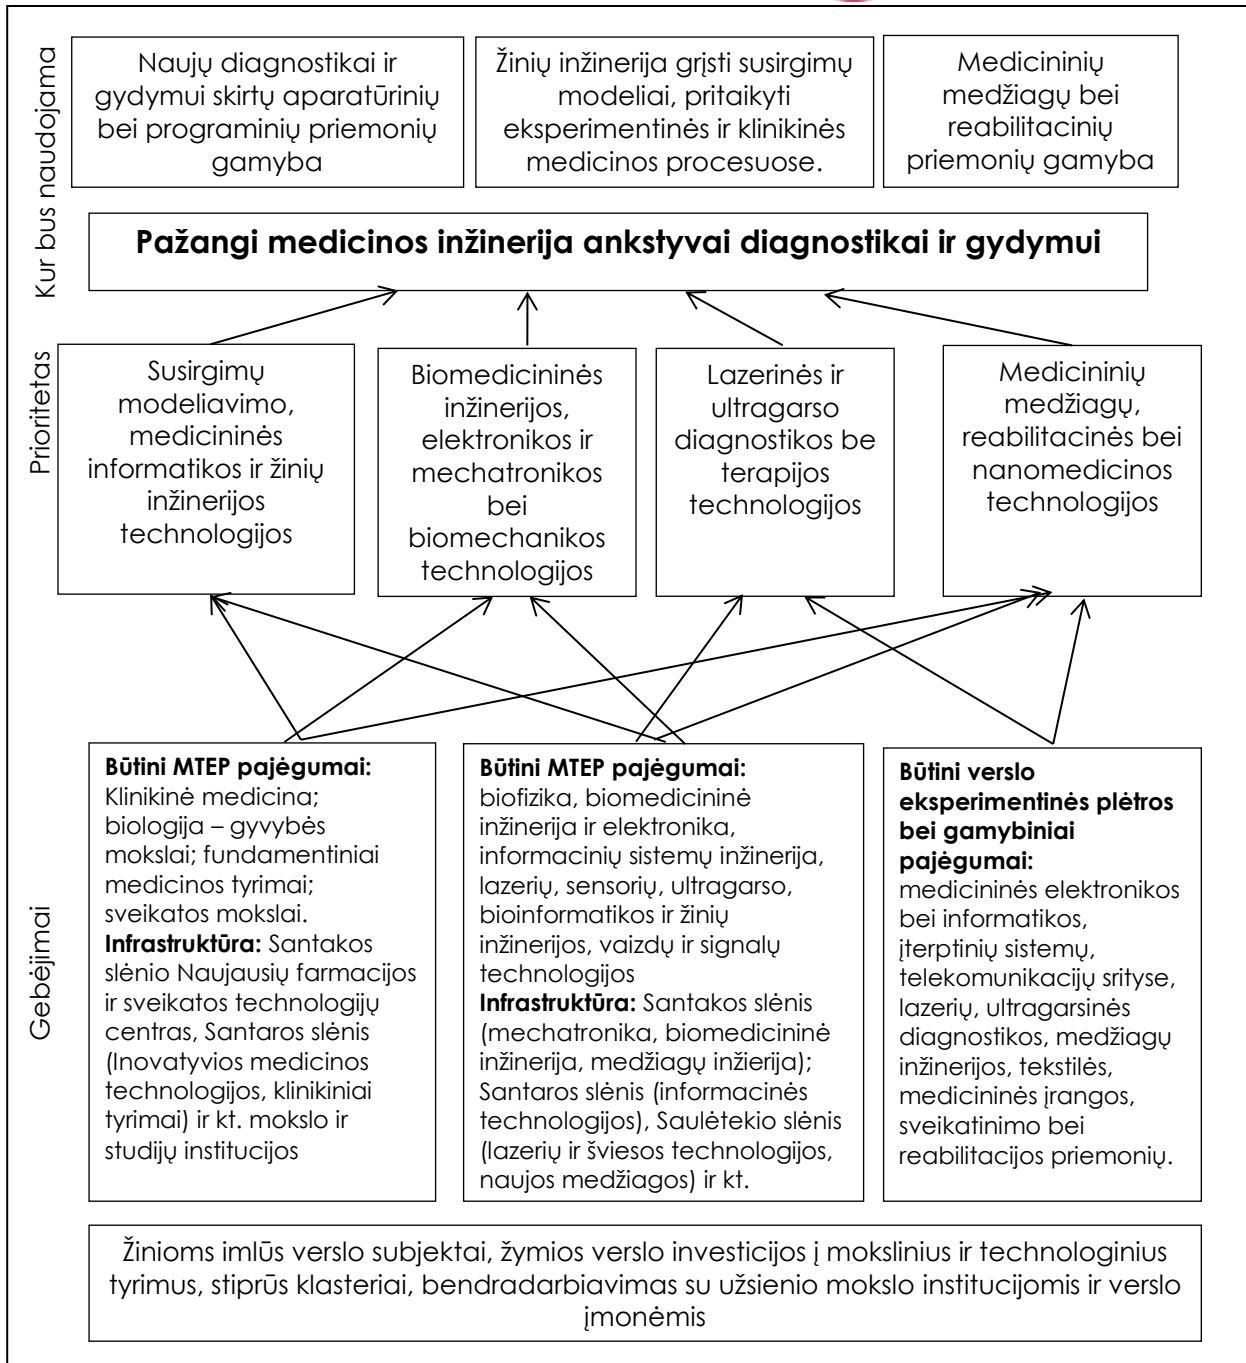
Kur bus naudojama

Naujų diagnostikai ir gydymui skirtų aparatūrinių bei programinių priemonių gamyba

Žinių inžinerija grįsti susirgimų modeliai, pritaikyti eksperimentinės ir klinikinės medicinos procesuose.

Medicininių medžiagų bei reabilitacinių priemonių gamyba

Pažangi medicinos inžinerija ankstyvai diagnostikai ir gydymui

Prioritetas

Susirgimų modeliavimo, medicininės informatikos ir žinių inžinerijos technologijos

Biomedicininės inžinerijos, elektronikos ir mechatronikos bei biomechanikos technologijos

Lazerinės ir ultragarso diagnostikos be terapijos technologijos

Medicininių medžiagų, reabilitacinės bei nanomedicinos technologijos

Gebėjimai

**Būtini MTEP pajėgumai:** Klinikinė medicina; biologija – gyvybės mokslai; fundamentiniai medicinos tyrimai; sveikatos mokslai. **Infrastruktūra:** Santakos slėnio Naujausių farmacijos ir sveikatos technologijų centras, Santaros slėnis (Inovatyvios medicinos technologijos, klinikiniai tyrimai) ir kt. mokslo ir studijų institucijos

**Būtini MTEP pajėgumai:** biofizika, biomedicininė inžinerija ir elektronika, informacinių sistemų inžinerija, lazerių, sensorių, ultragarso, bioinformatikos ir žinių inžinerijos, vaizdų ir signalų technologijos **Infrastruktūra:** Santakos slėnis (mechatronika, biomedicininė inžinerija, medžiagų inžierija); Santaros slėnis (informacinės technologijos), Saulėtekio slėnis (lazerių ir šviesos technologijos, naujos medžiagos) ir kt.

**Būtini verslo eksperimentinės plėtros bei gamybiniai pajėgumai:** medicininės elektronikos bei informatikos, įterptinių sistemų, telekomunikacijų srityse, lazerių, ultragarsinės diagnostikos, medžiagų inžinerijos, tekstilės, medicininės įrangos, sveikatinimo bei reabilitacijos priemonių.

Žinioms imlūs verslo subjektai, žymios verslo investicijos į mokslinius ir technologinius tyrimus, stiprūs klasteriai, bendradarbiavimas su užsienio mokslo institucijomis ir verslo įmonėmis